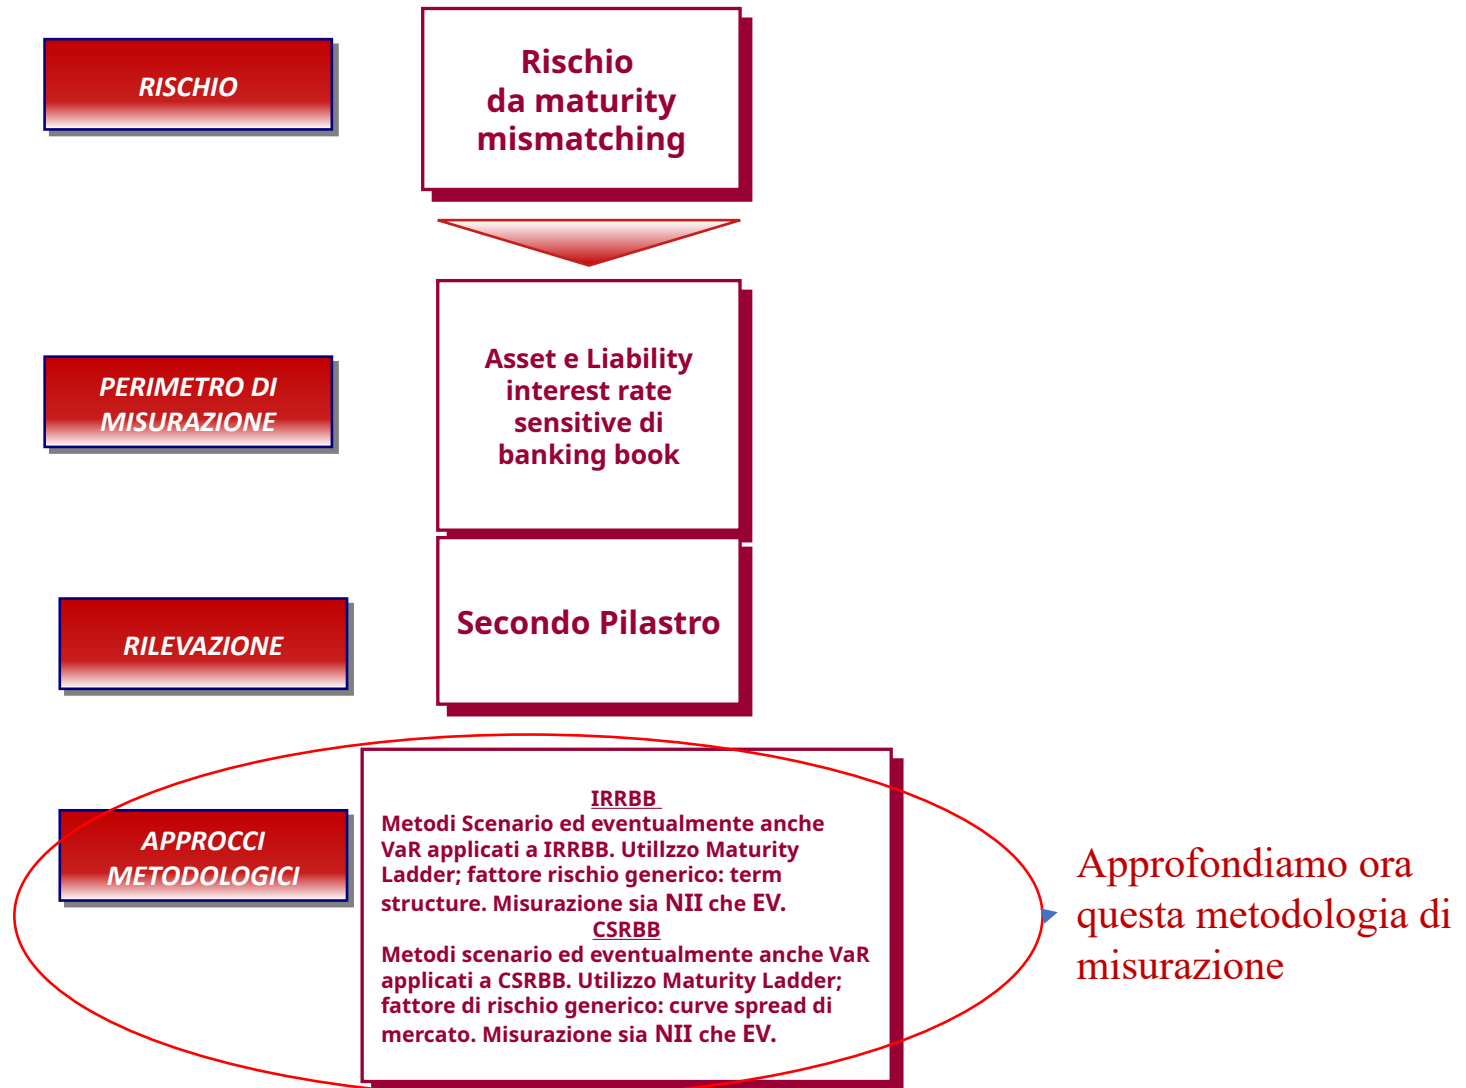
RISCHIO

Rischio da maturity mismatching

PERIMETRO DI MISURAZIONE

Asset e Liability interest rate sensitive di banking book

RILEVAZIONE

Secondo Pilastro

APPROCCI METODOLOGICI

IRRBB
Metodi Scenario ed eventualmente anche VaR applicati a IRRBB. Utillzzo Maturity Ladder; fattore rischio generico: term structure. Misurazione sia NII che EV.
CSRBB
Metodi scenario ed eventualmente anche VaR applicati a CSRBB. Utilizzo Maturity Ladder; fattore di rischio generico: curve spread di mercato. Misurazione sia NII che EV.

Approfondiamo ora questa metodologia di misurazione